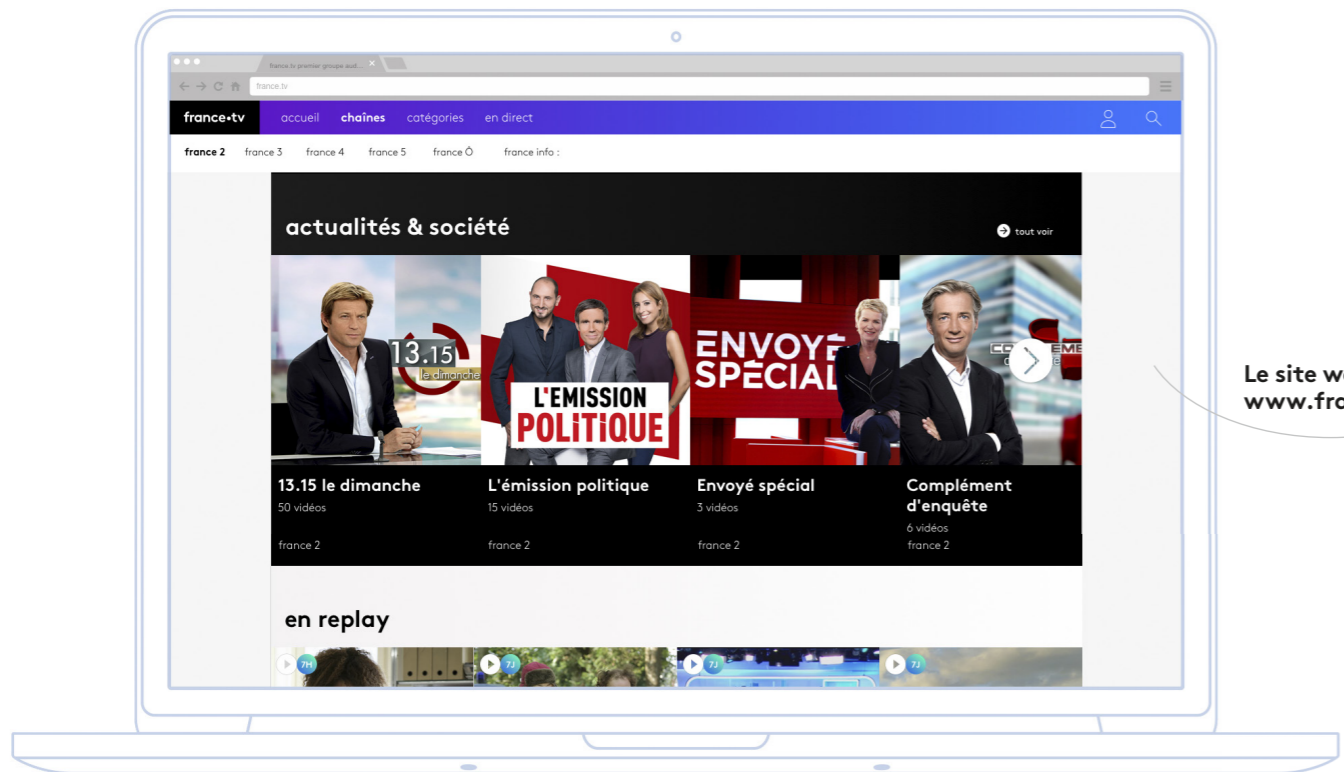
france.tv premier groupe aud... ×

france.tv

france•tv accueil chaînes catégories en direct

france 2 france 3 france 4 france 5 france Ô france info :

actualités & société

tout voir

13.15 le dimanche

L'EMISSION POLITIQUE

ENVOYÉ SPÉCIAL

13.15 le dimanche
50 vidéos
france 2

L'émission politique
15 vidéos
france 2

Envoyé spécial
3 vidéos
france 2

Complément d'enquête
6 vidéos
france 2

en replay

7H 7J 7J 7J

Le site w
www.fr